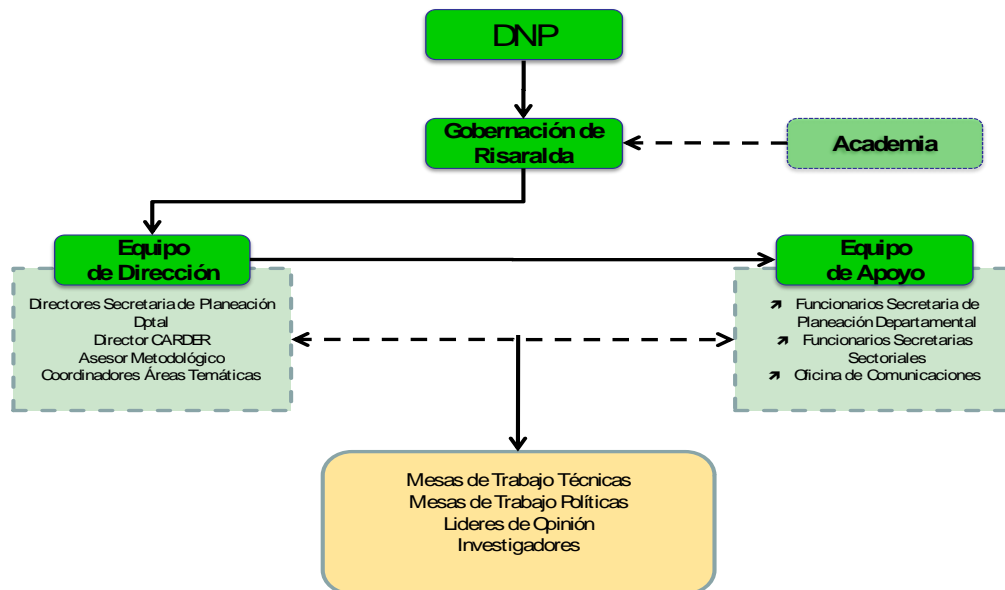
DNP

Gobernación de Risaralda

Academia

Equipo de Dirección

Directores Secretaria de Planeación Dptal
Director CARDER
Asesor Metodológico
Coordinadores Áreas Temáticas

Equipo de Apoyo

Funcionarios Secretaria de Planeación Departamental
Funcionarios Secretarias Sectoriales
Oficina de Comunicaciones

Mesas de Trabajo Técnicas
Mesas de Trabajo Políticas
Lideres de Opinión
Investigadores